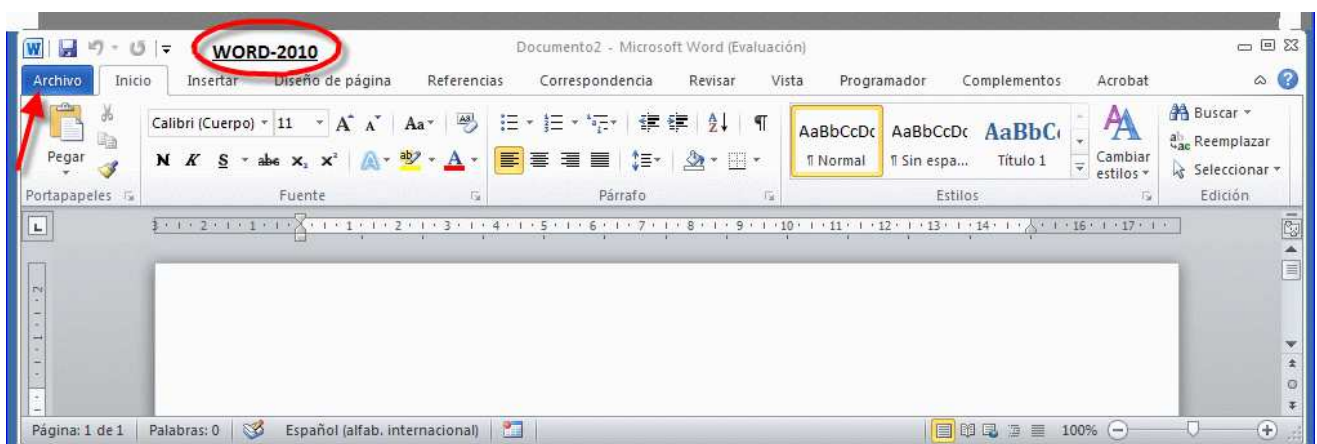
WORD-2010

Documento2 - Microsoft Word (Evaluación)

Archivo | Inicio | Insertar | Diseño de página | Referencias | Correspondencia | Revisar | Vista | Programador | Complementos | Acrobat

Pegar

Portapapeles

Calibri (Cuerpo) 11

N K S abe $x_2$ $x^2$

Fuente

Párrafo

AaBbCcDc ¶ Normal

AaBbCcDc ¶ Sin espa...

AaBbC Título 1

Cambiar estilos

Estilos

Buscar

Reemplazar

Seleccionar

Edición

Página: 1 de 1 | Palabras: 0 | Español (alfab. internacional) | 100%